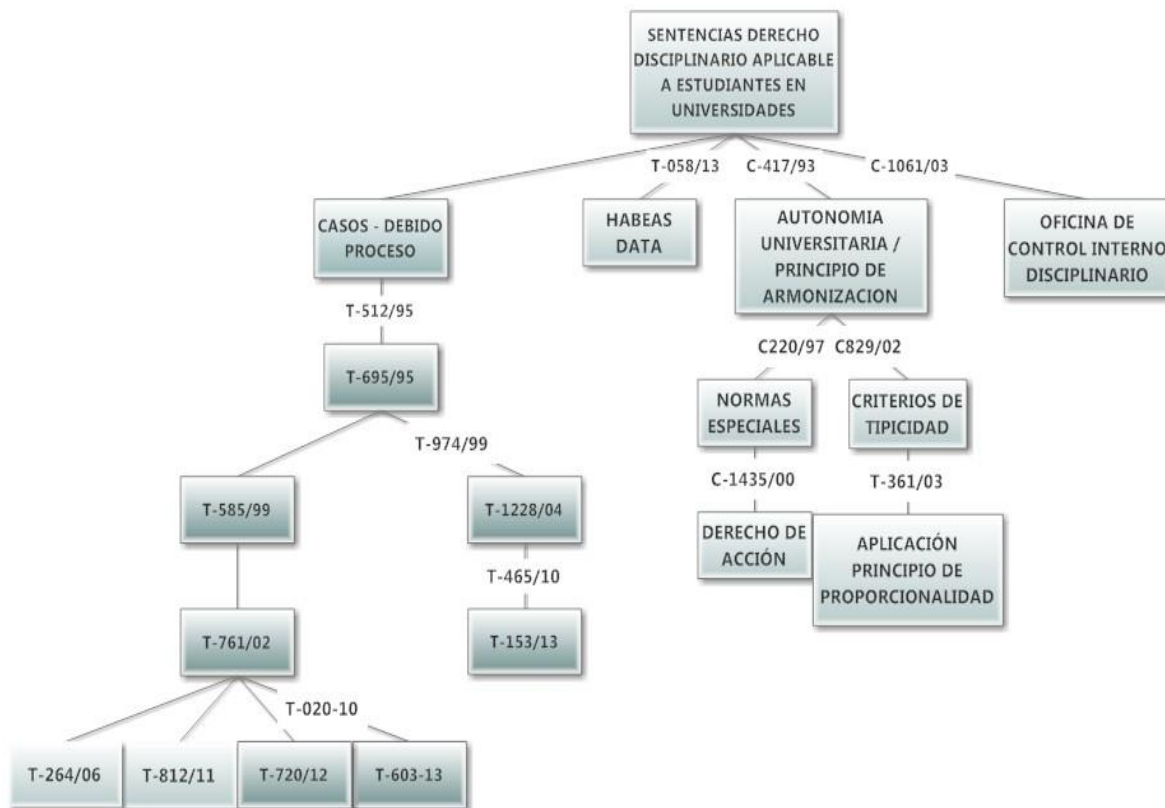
SENTENCIAS DERECHO DISCIPLINARIO APLICABLE A ESTUDIANTES EN UNIVERSIDADES

T-058/13

C-417/93

C-1061/03

CASOS - DEBIDO PROCESO

HABEAS DATA

AUTONOMIA UNIVERSITARIA / PRINCIPIO DE ARMONIZACION

OFICINA DE CONTROL INTERNO DISCIPLINARIO

T-512/95

T-695/95

C220/97

C829/02

NORMAS ESPECIALES

CRITERIOS DE TIPICIDAD

T-974/99

T-585/99

T-1228/04

C-1435/00

T-361/03

DERECHO DE ACCIÓN

APLICACIÓN PRINCIPIO DE PROPORCIONALIDAD

T-465/10

T-761/02

T-153/13

T-020-10

T-264/06

T-812/11

T-720/12

T-603-13